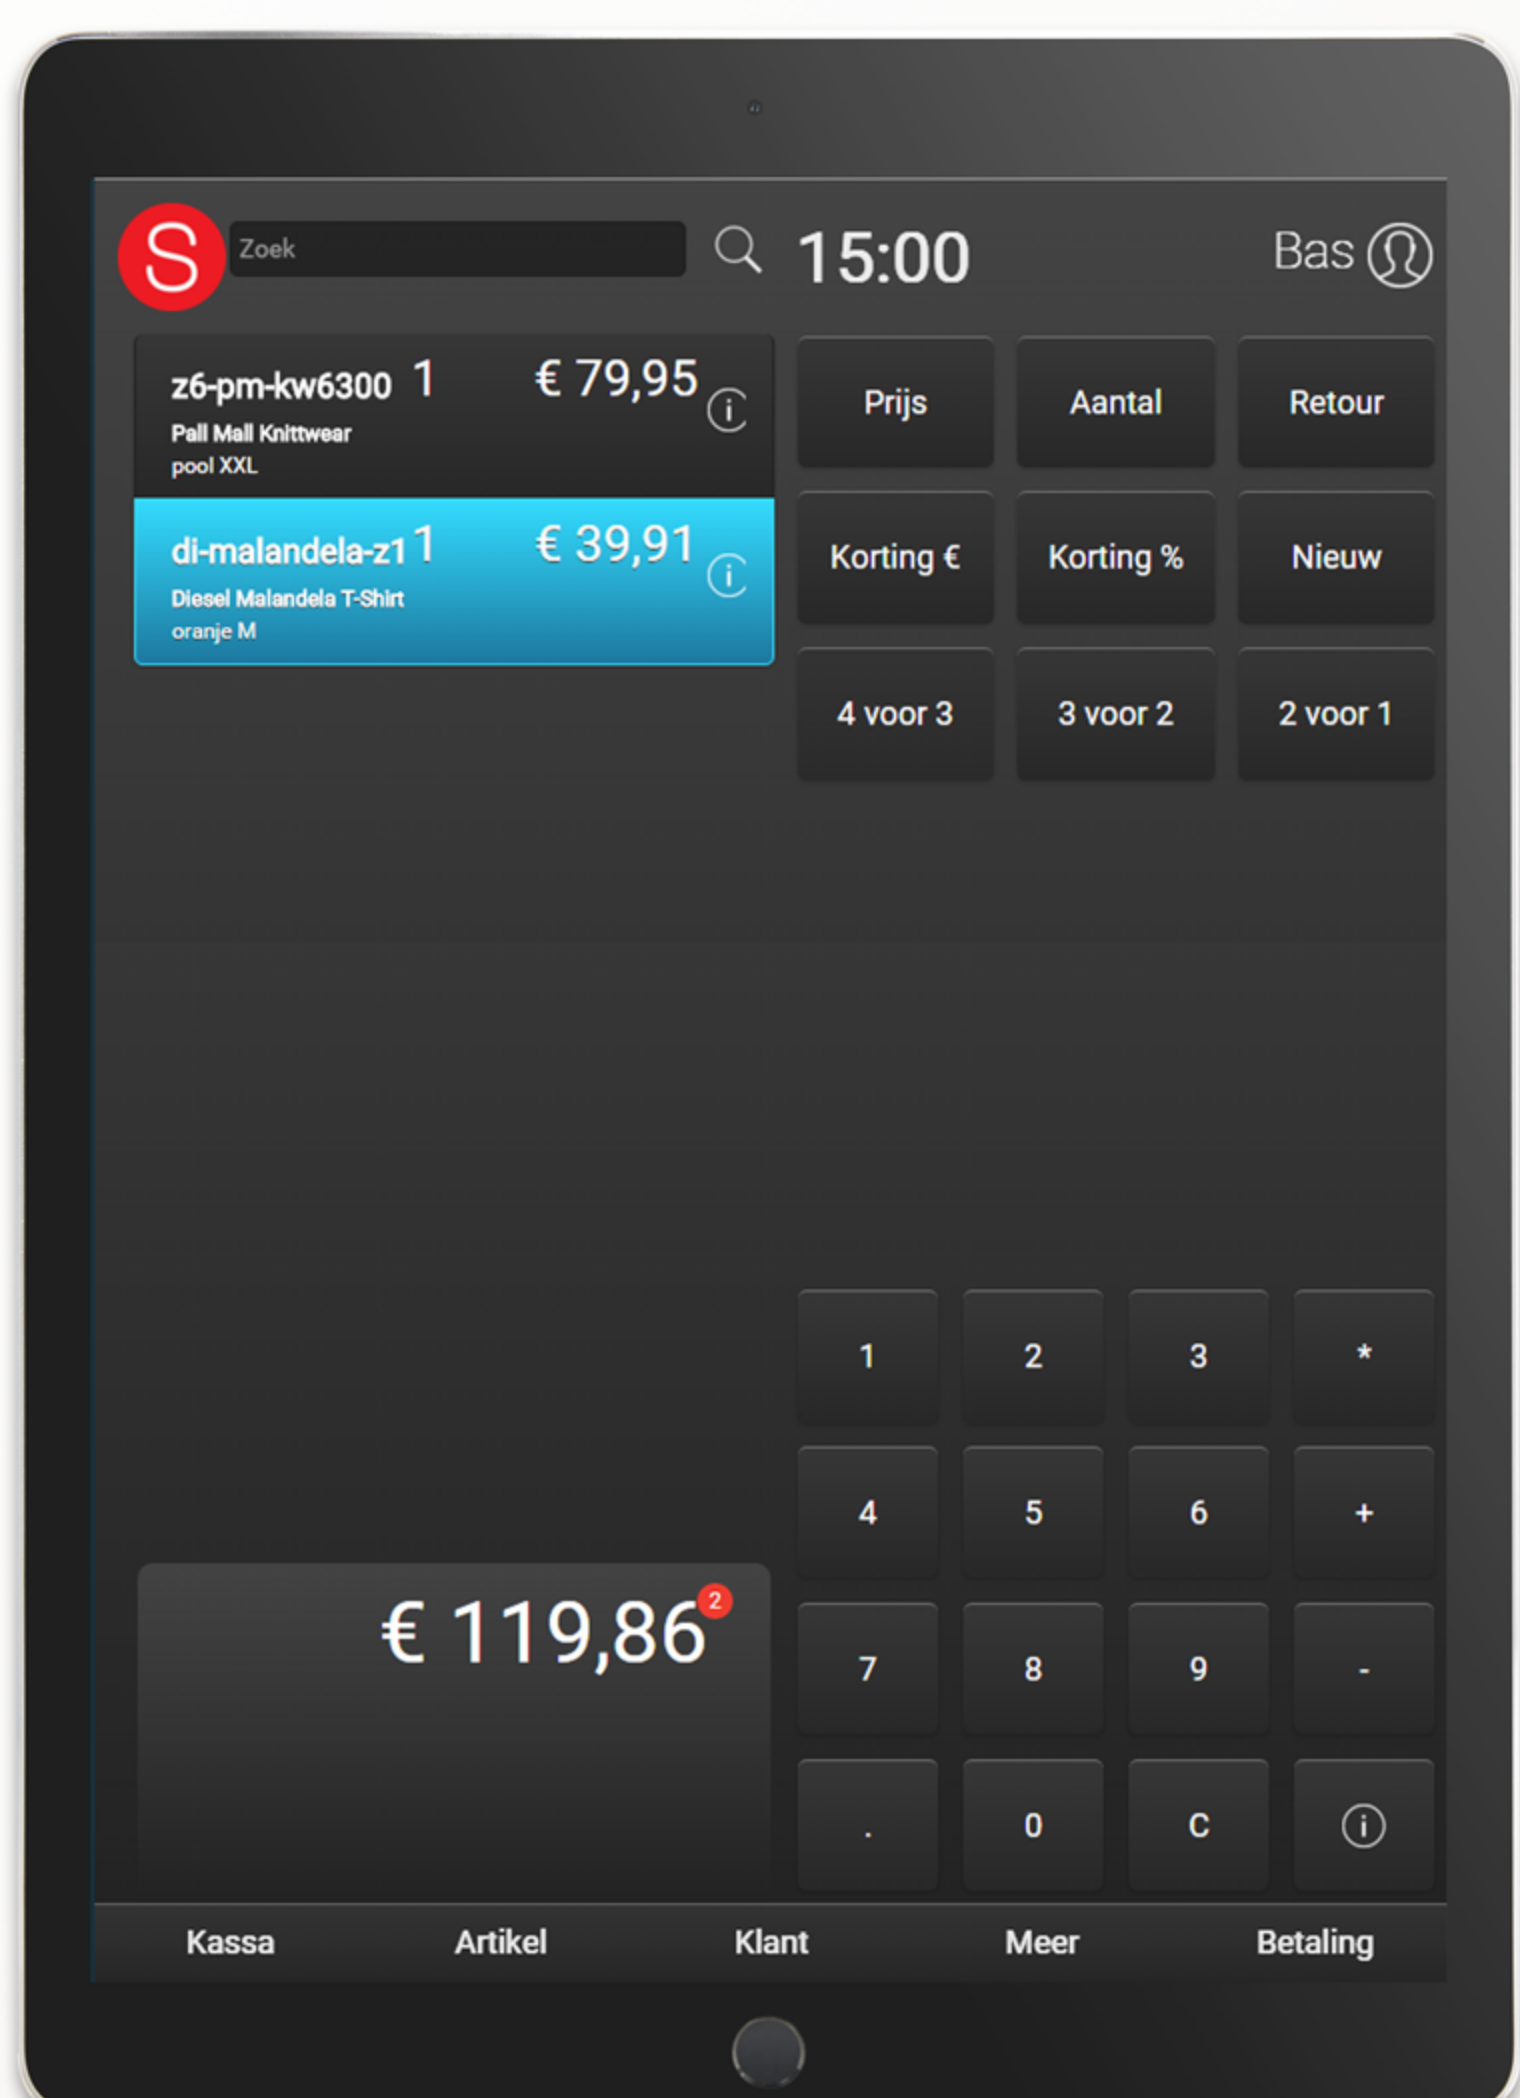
S Zoek

15:00

Bas

z6-pm-kw6300 1 € 79,95
Pall Mall Knittwear
pool XXL

di-malandela-z1 1 € 39,91
Diesel Malandela T-Shirt
oranje M

Prijs
Aantal
Retour
Korting €
Korting %
Nieuw
4 voor 3
3 voor 2
2 voor 1

€ 119,86 2

1
2
3
*
4
5
6
+
7
8
9
-
.
0
C

Kassa
Artikel
Klant
Meer
Betaling